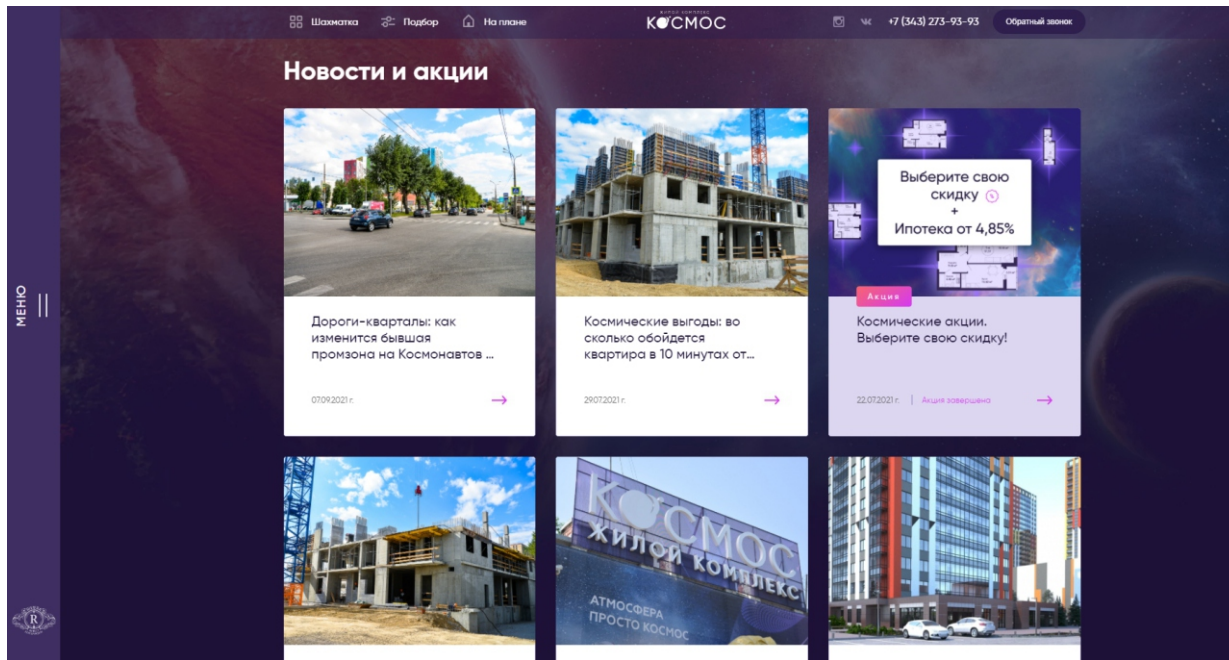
Шахматка Подбор На плане

ЖИЛОЙ КОМПЛЕКС
КОСМОС

+7 (343) 273-93-93 Обратный звонок

МЕНЮ

Новости и акции

Дороги-кварталы: как изменится бывшая промзона на Космонавтов ...

07.09.2021 г.

Космические выгоды: во сколько обойдется квартира в 10 минутах от...

29.07.2021 г.

Выберите свою скидку
+
Ипотека от 4,85%

Акция

Космические акции. Выберите свою скидку!

22.07.2021 г. | Акция завершена

КОСМОС
ЖИЛОЙ КОМПЛЕКС
АТМОСФЕРА
ПРОСТО КОСМОС